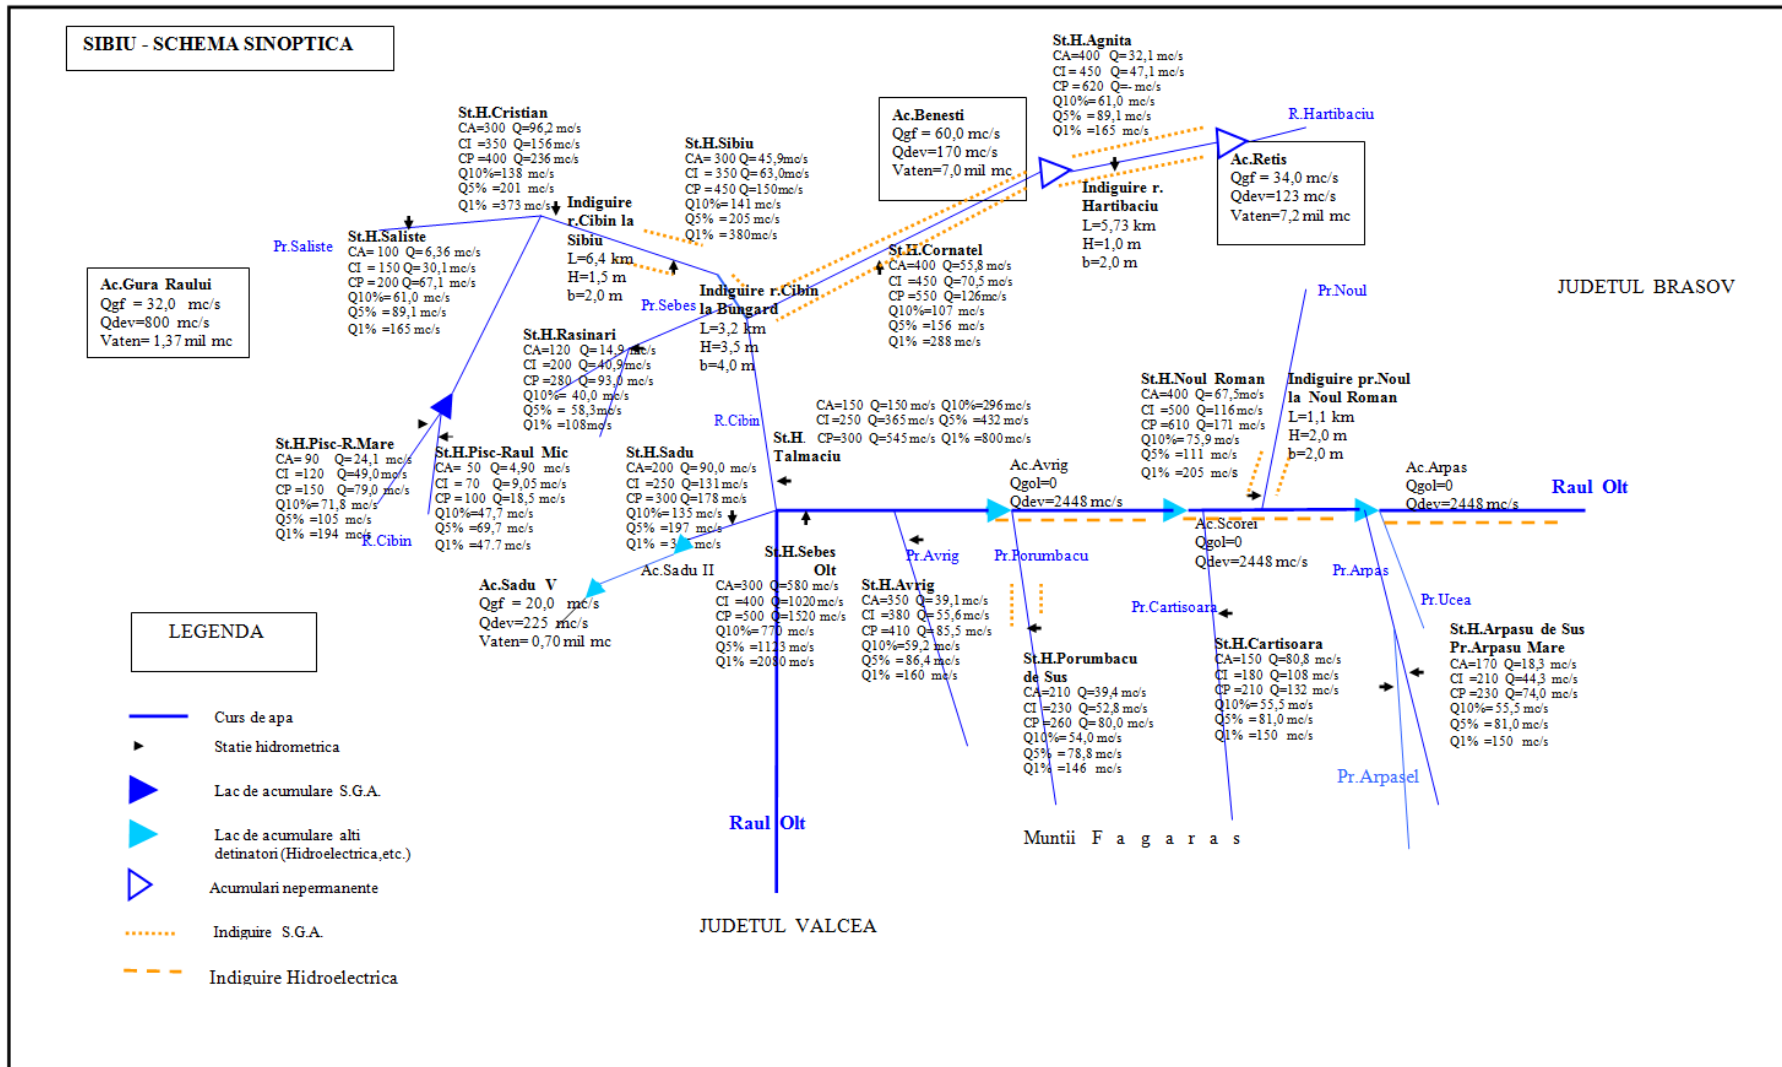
SIBIU - SCHEMA SINOPTICA

St.H.Agnita
CA=400 Q=32,1 mc/s
CI = 450 Q=47,1 mc/s
CP = 620 Q=- mc/s
Q10%=61,0 mc/s
Q5% =89,1 mc/s
Q1% =165 mc/s

R.Hartibaciu

Ac.Benesti
Qgf = 60,0 mc/s
Qdev=170 mc/s
Vaten=7,0 mil mc

Ac.Retis
Qgf = 34,0 mc/s
Qdev=123 mc/s
Vaten=7,2 mil mc

Indiguire r. Hartibaciu
L=5,73 km
H=1,0 m
b=2,0 m

St.H.Cristian
CA=300 Q=96,2 mc/s
CI =350 Q=156 mc/s
CP =400 Q=236 mc/s
Q10%=138 mc/s
Q5% =201 mc/s
Q1% =373 mc/s

St.H.Sibiu
CA= 300 Q=45,9mc/s
CI = 350 Q=63,0mc/s
CP = 450 Q=150mc/s
Q10%=141 mc/s
Q5% =205 mc/s
Q1% =380mc/s

Indiguire r.Cibin la Sibiu
L=6,4 km
H=1,5 m
b=2,0 m

Pr.Saliste

St.H.Saliste
CA= 100 Q=6,36 mc/s
CI = 150 Q=30,1 mc/s
CP = 200 Q=67,1 mc/s
Q10%=61,0 mc/s
Q5% =89,1 mc/s
Q1% =165 mc/s

Ac.Gura Raului
Qgf = 32,0 mc/s
Qdev=800 mc/s
Vaten= 1,37 mil mc

St.H.Cornatel
CA=400 Q=55,8 mc/s
CI =450 Q=70,5 mc/s
CP =550 Q=126mc/s
Q10%=107 mc/s
Q5% =156 mc/s
Q1% =288 mc/s

Indiguire r.Cibin la Bungard
L=3,2 km
H=3,5 m
b=4,0 m

Pr.Sebes

JUDETUL BRASOV

Pr.Noul

St.H.Rasinari
CA=120 Q=14,9 mc/s
CI =200 Q=40,9mc/s
CP =280 Q=93,0 mc/s
Q10%= 40,0 mc/s
Q5% = 58,3mc/s
Q1% =108mc/s

CA=150 Q=150 mc/s Q10%=296 mc/s
CI =250 Q=365 mc/s Q5% =432 mc/s
CP=300 Q=545 mc/s Q1% =800 mc/s

St.H. Talmaciu

R.Cibin

St.H.Noul Roman
CA=400 Q=67,5mc/s
CI =500 Q=116mc/s
CP =610 Q=171 mc/s
Q10%=75,9 mc/s
Q5% =111 mc/s
Q1% =205 mc/s

Indiguire pr.Noul la Noul Roman
L=1,1 km
H=2,0 m
b=2,0 m

St.H.Pisc-R.Mare
CA= 90 Q=24,1 mc/s
CI =120 Q=49,0 mc/s
CP =150 Q=79,0 mc/s
Q10%=71,8 mc/s
Q5% =105 mc/s
Q1% =194 mc/s

St.H.Pisc-Raul Mic
CA= 50 Q=4,90 mc/s
CI = 70 Q=9,05 mc/s
CP = 100 Q=18,5 mc/s
Q10%=47,7 mc/s
Q5% =69,7 mc/s
Q1% =47.7 mc/s

R.Cibin

St.H.Sadu
CA=200 Q=90,0 mc/s
CI =250 Q=131 mc/s
CP = 300 Q=178 mc/s
Q10%=135 mc/s
Q5% =197 mc/s
Q1% =3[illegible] mc/s

Ac.Avrig
Qgol=0
Qdev=2448 mc/s

Ac.Arpas
Qgol=0
Qdev=2448 mc/s

Raul Olt

Ac.Scorei
Qgol=0
Qdev=2448 mc/s

Ac.Sadu II

Ac.Sadu V
Qgf = 20,0 mc/s
Qdev=225 mc/s
Vaten= 0,70 mil mc

St.H.Sebes Olt
CA=300 Q=580 mc/s
CI =400 Q=1020 mc/s
CP =500 Q=1520 mc/s
Q10%=77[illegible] mc/s
Q5% =11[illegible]3 mc/s
Q1% =20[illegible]0 mc/s

Pr.Avrig

Pr.Porumbacu

St.H.Avrig
CA=350 Q=39,1 mc/s
CI =380 Q=55,6 mc/s
CP =410 Q=85,5 mc/s
Q10%=59,2 mc/s
Q5% =86,4 mc/s
Q1% =160 mc/s

Pr.Arpas

Pr.Ucea

Pr.Cartisoara

St.H.Cartisoara
CA=150 Q=80,8 mc/s
CI =180 Q=108 mc/s
CP =210 Q=132 mc/s
Q10%=55,5 mc/s
Q5% =81,0 mc/s
Q1% =150 mc/s

St.H.Arpasu de Sus Pr.Arpasu Mare
CA=170 Q=18,3 mc/s
CI =210 Q=44,3 mc/s
CP =230 Q=74,0 mc/s
Q10%=55,5 mc/s
Q5% =81,0 mc/s
Q1% =150 mc/s

St.H.Porumbacu de Sus
CA=210 Q=39,4 mc/s
CI =230 Q=52,8 mc/s
CP =260 Q=80,0 mc/s
Q10%=54,0 mc/s
Q5% =78,8 mc/s
Q1% =146 mc/s

LEGENDA

Curs de apa
Statie hidrometrica
Lac de acumulare S.G.A.
Lac de acumulare alti detinatori (Hidroelectrica,etc.)
Acumulari nepermanente
Indiguire S.G.A.
Indiguire Hidroelectrica

Raul Olt

Pr.Arpasel

Muntii F a g a r a s

JUDETUL VALCEA